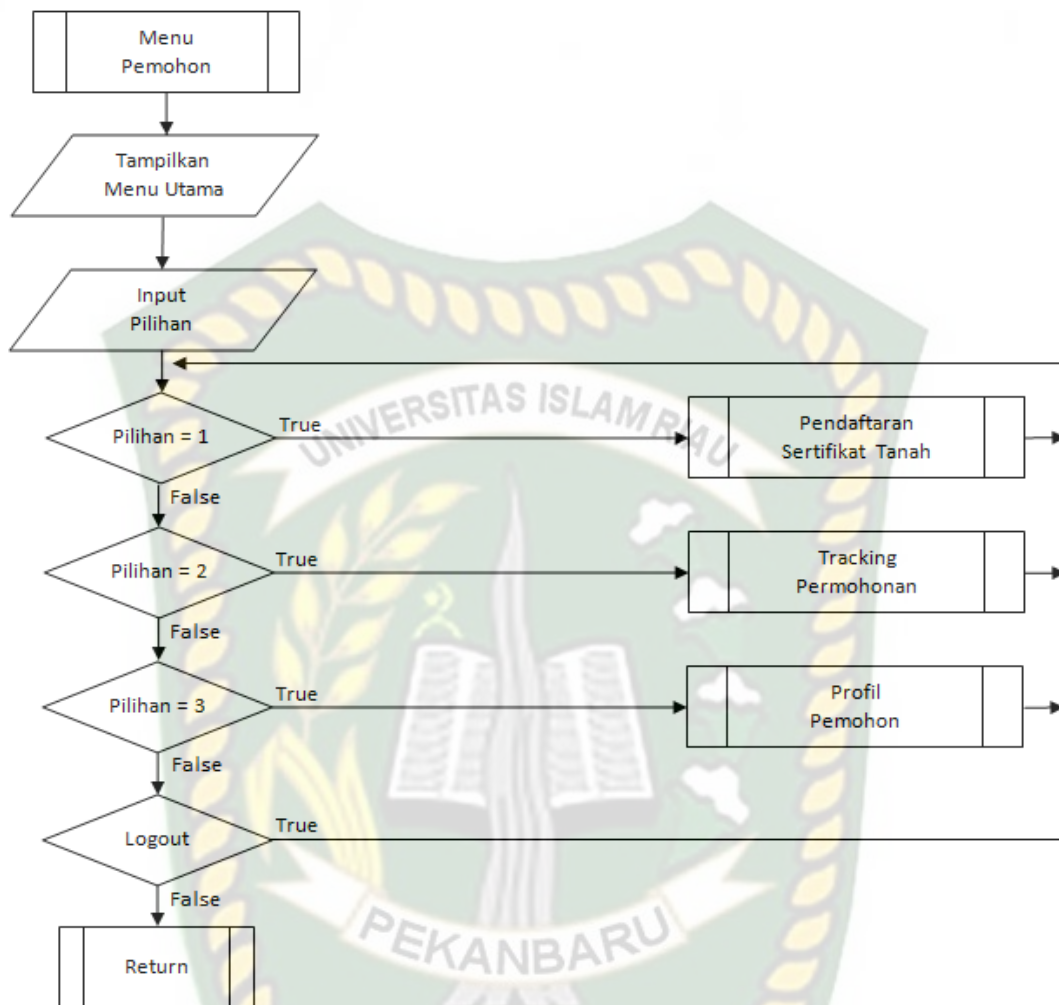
Menu Pemohon

Tampilkan Menu Utama

Input Pilihan

Pilihan = 1

True

Pendaftaran Sertifikat Tanah

False

Pilihan = 2

True

Tracking Permohonan

False

Pilihan = 3

True

Profil Pemohon

False

Logout

True

False

Return

UNIVERSITAS ISLAM RIAU

PEKANBARU